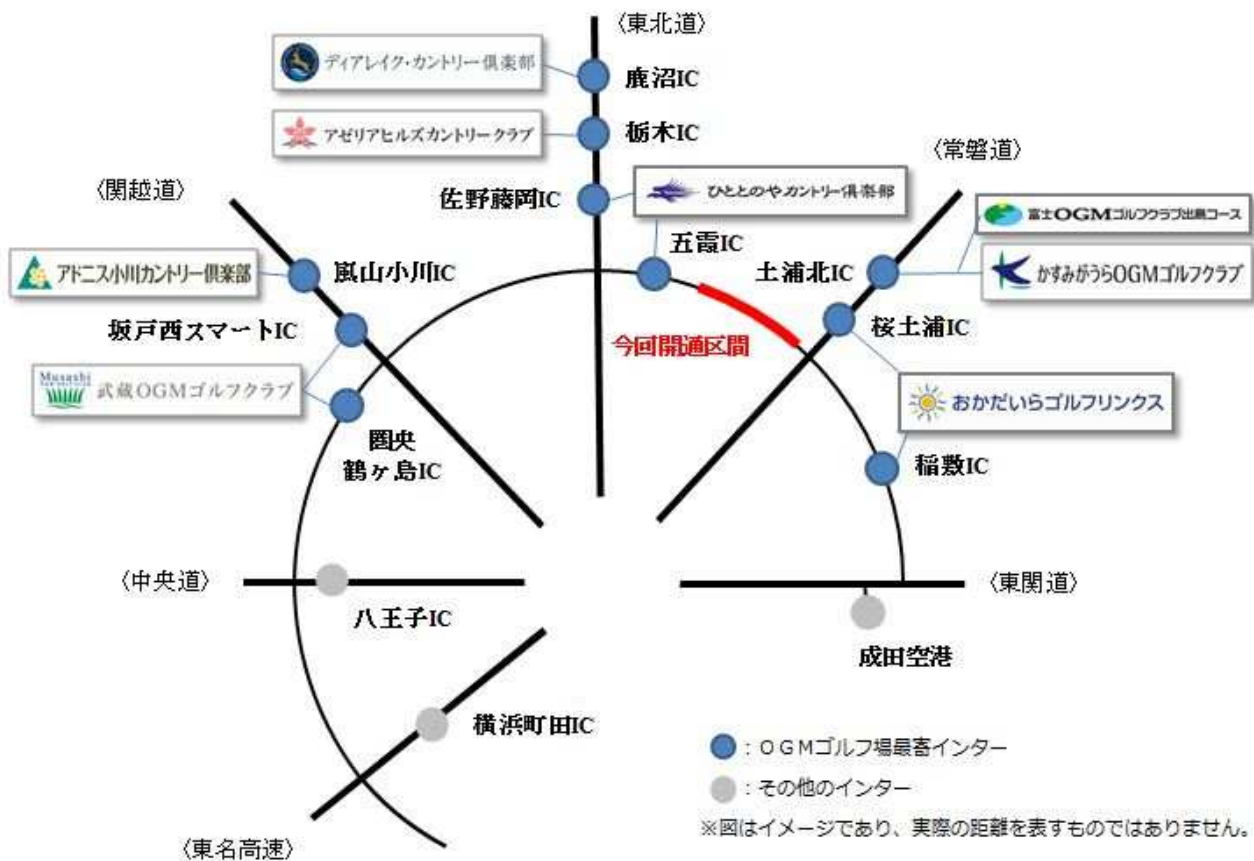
〈東北道〉

ディアレイク・カントリー倶楽部
鹿沼IC

アゼリアヒルズカントリークラブ
栃木IC

〈常磐道〉

〈関越道〉

佐野藤岡IC
ひととのやカントリー倶楽部

富士OGMゴルフクラブ出島コース

五霞IC

アドニス小川カントリー倶楽部
嵐山小川IC

土浦北IC
かすみがうらOGMゴルフクラブ

坂戸西スマートIC

桜土浦IC

今回開通区間

Musashi
武蔵OGMゴルフクラブ

おかだいらゴルフリンクス

圏央
鶴ヶ島IC

稲敷IC

〈中央道〉

〈東関道〉

八王子IC

成田空港

横浜町田IC

：OGMゴルフ場最寄インター
：その他のインター
※図はイメージであり、実際の距離を表すものではありません。

〈東名高速〉